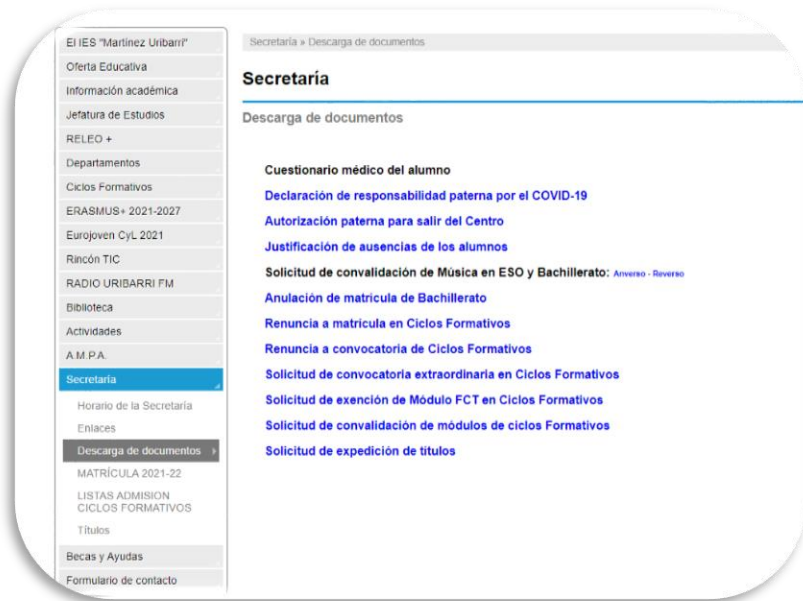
El IES "Martínez Uribarri"
Oferta Educativa
Información académica
Jefatura de Estudios
RELEO +
Departamentos
Ciclos Formativos
ERASMUS+ 2021-2027
Eurojoven CyL 2021
Rincón TIC
RADIO URIBARRI FM
Biblioteca
Actividades
A.M.P.A.
Secretaría
Horario de la Secretaría
Enlaces
Descarga de documentos
MATRÍCULA 2021-22
LISTAS ADMISION CICLOS FORMATIVOS
Títulos
Becas y Ayudas
Formulario de contacto

Secretaría » Descarga de documentos

Secretaría

Descarga de documentos

Cuestionario médico del alumno
Declaración de responsabilidad paterna por el COVID-19
Autorización paterna para salir del Centro
Justificación de ausencias de los alumnos
Solicitud de convalidación de Música en ESO y Bachillerato: Anverso - Reverso
Anulación de matricula de Bachillerato
Renuncia a matricula en Ciclos Formativos
Renuncia a convocatoria de Ciclos Formativos
Solicitud de convocatoria extraordinaria en Ciclos Formativos
Solicitud de exención de Módulo FCT en Ciclos Formativos
Solicitud de convalidación de módulos de ciclos Formativos
Solicitud de expedición de títulos